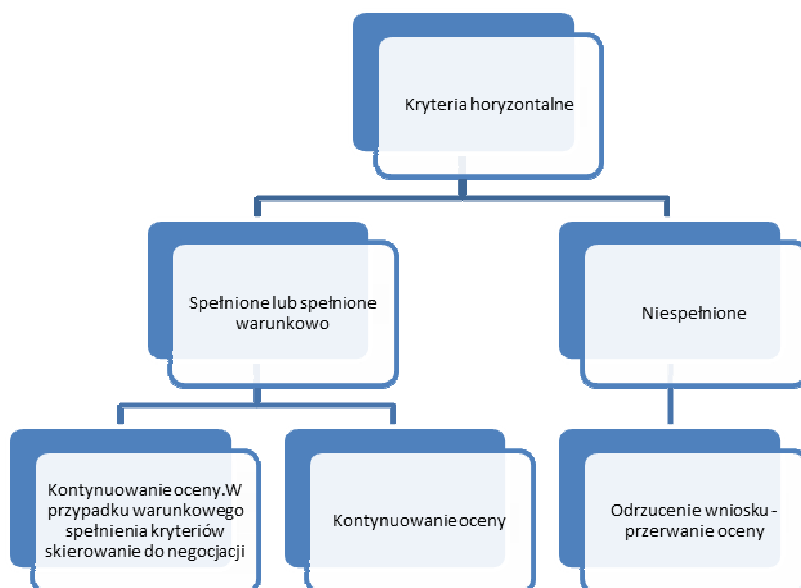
Kryteria horyzontalne

Spełnione lub spełnione warunkowo

Niespełnione

Kontynuowanie oceny.W przypadku warunkowego spełnienia kryteriów skierowanie do negocjacji

Kontynuowanie oceny

Odrzucenie wniosku - przerwanie oceny